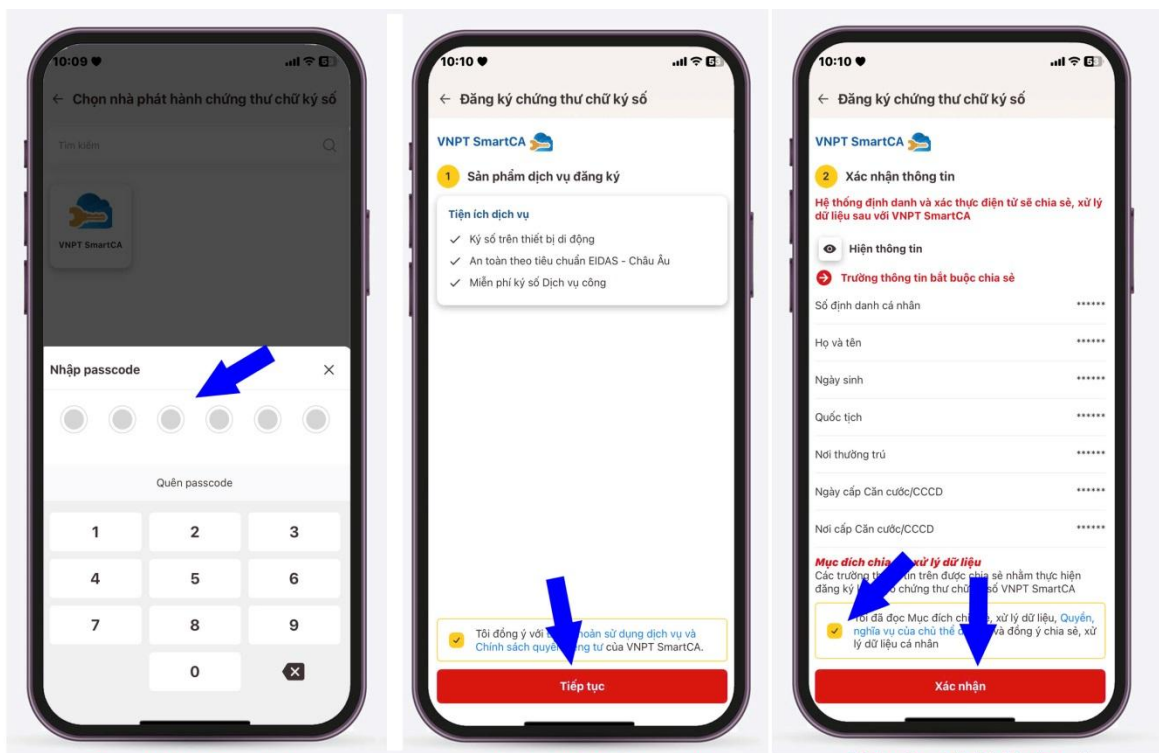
10:09

← Chọn nhà phát hành chứng thư chữ ký số

Tìm kiếm

VNPT SmartCA

Nhập passcode

Quên passcode

1 2 3
4 5 6
7 8 9
0

10:10

← Đăng ký chứng thư chữ ký số

VNPT SmartCA

1 Sản phẩm dịch vụ đăng ký

Tiện ích dịch vụ
✓ Ký số trên thiết bị di động
✓ An toàn theo tiêu chuẩn EIDAS - Châu Âu
✓ Miễn phí ký số Dịch vụ công

Tôi đồng ý với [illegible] khoản sử dụng dịch vụ và Chính sách quyền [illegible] tư của VNPT SmartCA.

Tiếp tục

10:10

← Đăng ký chứng thư chữ ký số

VNPT SmartCA

2 Xác nhận thông tin

Hệ thống định danh và xác thực điện tử sẽ chia sẻ, xử lý dữ liệu sau với VNPT SmartCA

Hiện thông tin

Trường thông tin bắt buộc chia sẻ

| | |
|---|---|
| Số định danh cá nhân | ****** |
| Họ và tên | ****** |
| Ngày sinh | ****** |
| Quốc tịch | ****** |
| Nơi thường trú | ****** |
| Ngày cấp Căn cước/CCCD | ****** |
| Nơi cấp Căn cước/CCCD | ****** |

Mục đích chia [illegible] xử lý dữ liệu
Các trường th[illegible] tin trên được chia sẻ nhằm thực hiện đăng ký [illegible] chứng thư chữ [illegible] số VNPT SmartCA

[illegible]ôi đã đọc Mục đích chi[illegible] xử lý dữ liệu, Quyền, nghĩa vụ của chủ thể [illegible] và đồng ý chia sẻ, xử lý dữ liệu cá nhân

Xác nhận